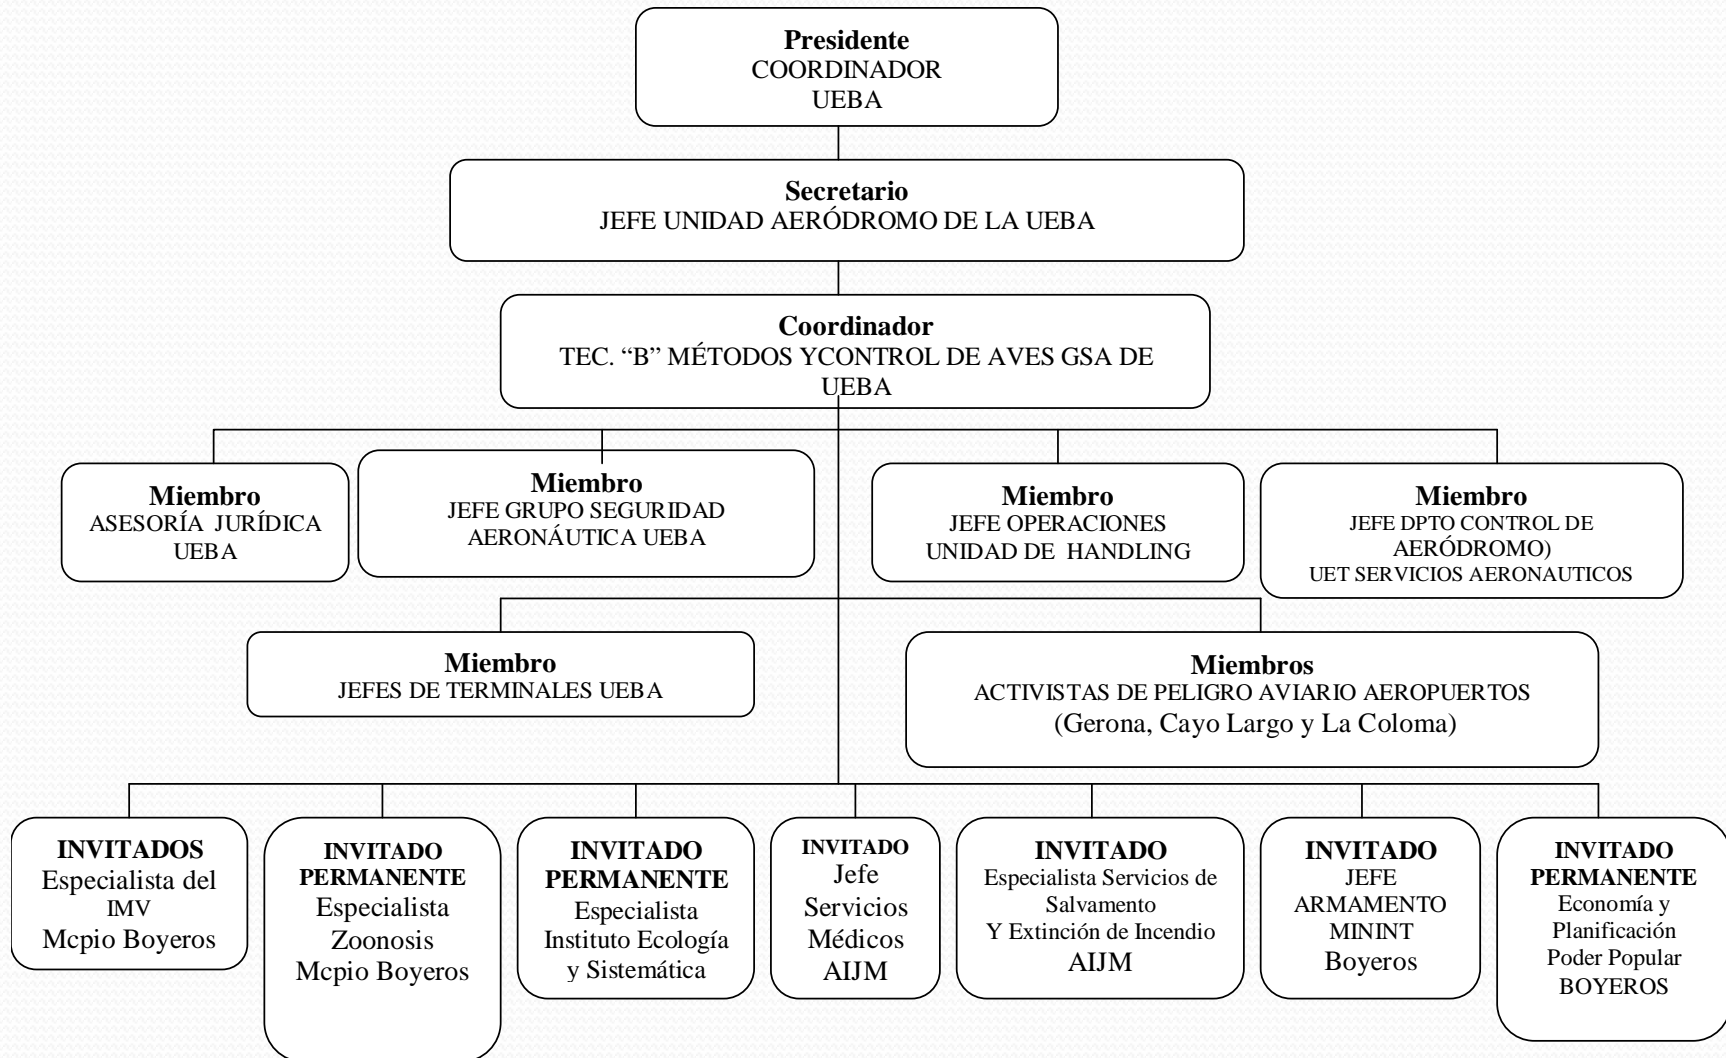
**Presidente**
COORDINADOR
UEBA

**Secretario**
JEFE UNIDAD AERÓDROMO DE LA UEBA

**Coordinador**
TEC. "B" MÉTODOS YCONTROL DE AVES GSA DE UEBA

**Miembro**
ASESORÍA JURÍDICA UEBA

**Miembro**
JEFE GRUPO SEGURIDAD AERONÁUTICA UEBA

**Miembro**
JEFE OPERACIONES UNIDAD DE HANDLING

**Miembro**
JEFE DPTO CONTROL DE AERÓDROMO)
UET SERVICIOS AERONAUTICOS

**Miembro**
JEFES DE TERMINALES UEBA

**Miembros**
ACTIVISTAS DE PELIGRO AVIARIO AEROPUERTOS
(Gerona, Cayo Largo y La Coloma)

**INVITADOS**
Especialista del IMV
Mcpio Boyeros

**INVITADO PERMANENTE**
Especialista Zoonosis
Mcpio Boyeros

**INVITADO PERMANENTE**
Especialista Instituto Ecología y Sistemática

**INVITADO**
Jefe Servicios Médicos
AIJM

**INVITADO**
Especialista Servicios de Salvamento Y Extinción de Incendio
AIJM

**INVITADO**
JEFE ARMAMENTO MININT
Boyeros

**INVITADO PERMANENTE**
Economía y Planificación Poder Popular
BOYEROS